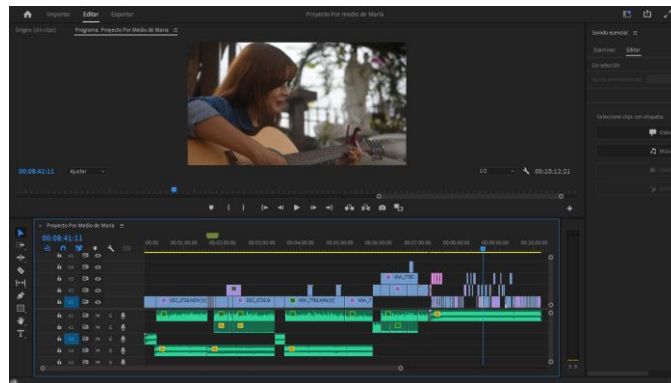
Importar Editar Exportar

Proyecto Por medio de María

Origen: (sin clips)

Programa: Proyecto Por Medio de María ≡

00:08:41:11

Ajustar

1/2

00:10:12:21

Proyecto Por Medio de María ≡

00:08:41:11

00:00

00:01:00:00

00:02:00:00

00:03:00:00

00:04:00:00

00:05:00:00

00:06:00:00

00:07:00:00

00:08:00:00

00:09:00:00

00:10:00:00

DSC_0728.MOV

DSC_0734.M

MVI_7799.MOV

MVI_7

MVI_7797

Sonido esencial ≡

Examinar

Editar

Sin selección

Seleccione clips con etiqueta

Diálo

Músi